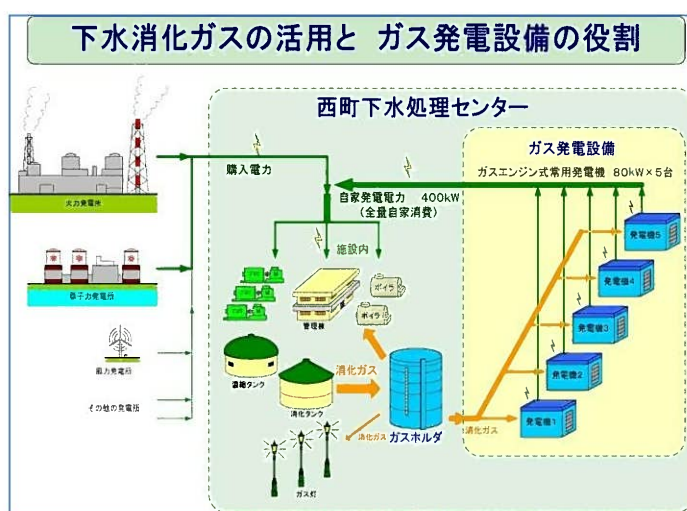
下水消化ガスの活用と ガス発電設備の役割

西町下水処理センター

火力発電所

原子力発電所

風力発電所

その他の発電所

購入電力

自家発電電力 400kW
(全量自家消費)

施設内

管理棟

ボイラ

ボイラ

濃縮タンク

消化タンク

消化ガス

ガスホルダ

消化ガス

消化ガス

ガス灯

ガス発電設備

ガスエンジン式常用発電機 80kW×5台

発電機5

発電機4

発電機3

発電機2

発電機1